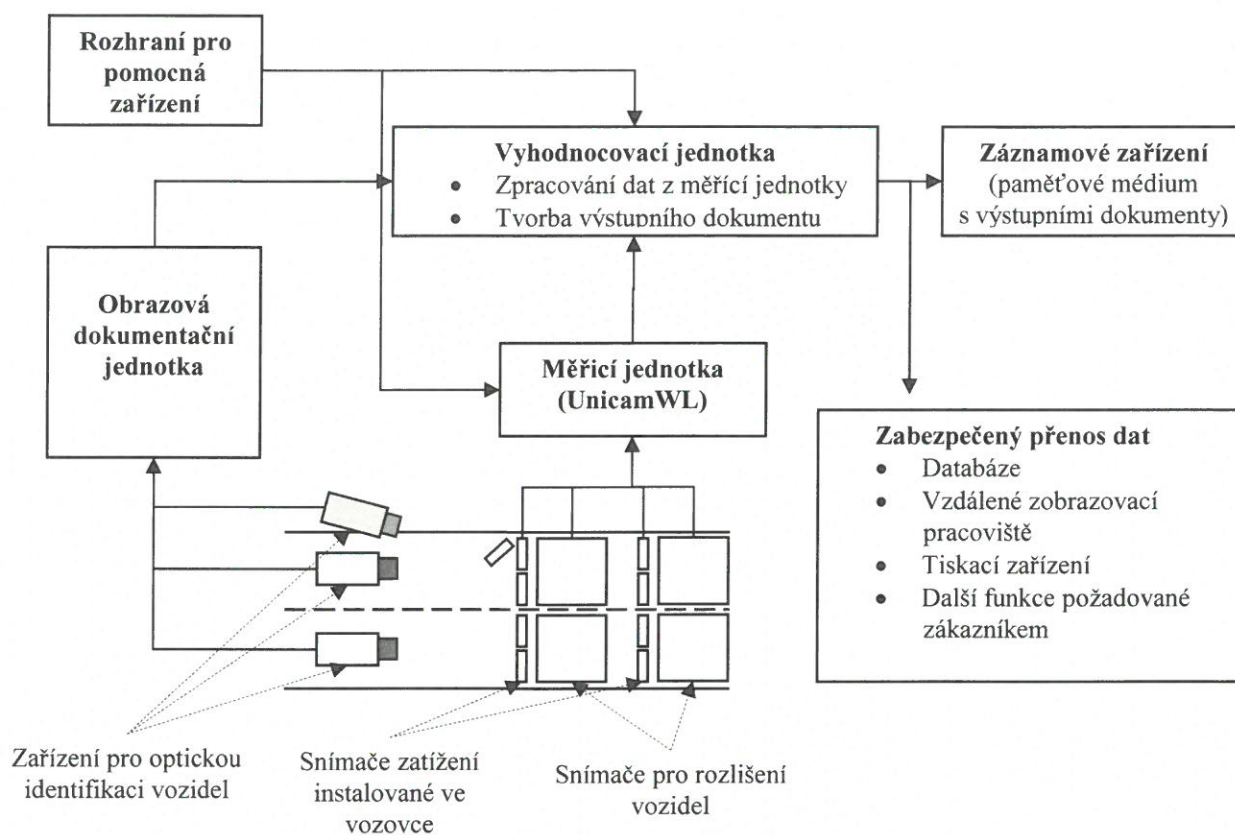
Rozhraní pro pomocná zařízení

Vyhodnocovací jednotka
• Zpracování dat z měřící jednotky
• Tvorba výstupního dokumentu

Záznamové zařízení (paměťové médium s výstupními dokumenty)

Obrazová dokumentační jednotka

Měřicí jednotka (UnicamWL)

Zabezpečený přenos dat
• Databáze
• Vzdálené zobrazovací pracoviště
• Tiskací zařízení
• Další funkce požadované zákazníkem

Zařízení pro optickou identifikaci vozidel

Snímače zatížení instalované ve vozovce

Snímače pro rozlišení vozidel